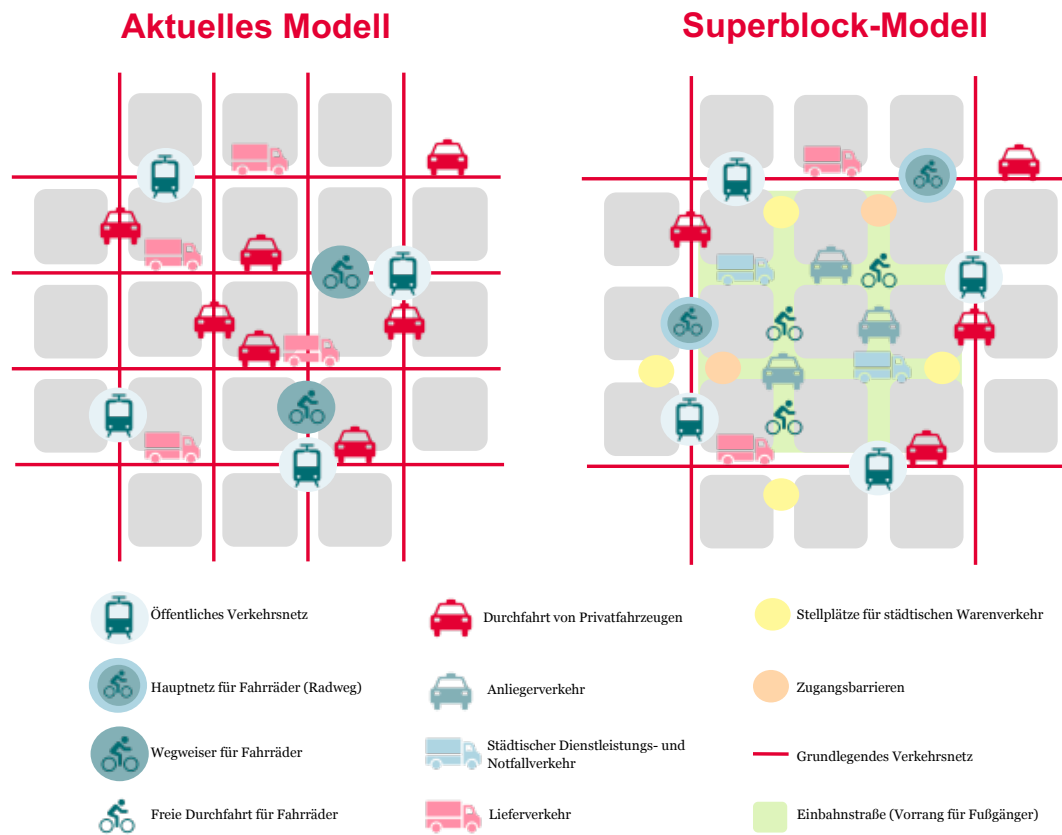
Aktuelles Modell

Superblock-Modell

Öffentliches Verkehrsnetz

Hauptnetz für Fahrräder (Radweg)

Wegweiser für Fahrräder

Freie Durchfahrt für Fahrräder

Durchfahrt von Privatfahrzeugen

Anliegerverkehr

Städtischer Dienstleistungs- und Notfallverkehr

Lieferverkehr

Stellplätze für städtischen Warenverkehr

Zugangsbarrieren

Grundlegendes Verkehrsnetz

Einbahnstraße (Vorrang für Fußgänger)